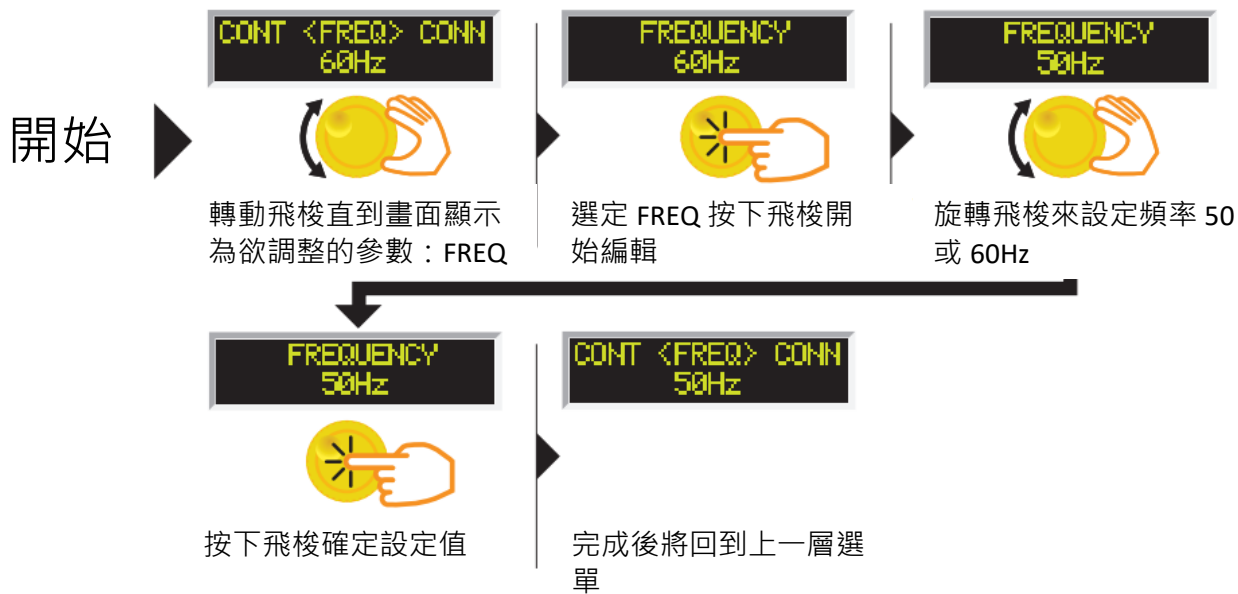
開始

CONT <FREQ> CONN
60Hz

轉動飛梭直到畫面顯示為欲調整的參數：FREQ

FREQUENCY
60Hz

選定 FREQ 按下飛梭開始編輯

FREQUENCY
50Hz

旋轉飛梭來設定頻率 50 或 60Hz

FREQUENCY
50Hz

按下飛梭確定設定值

CONT <FREQ> CONN
50Hz

完成後將回到上一層選單